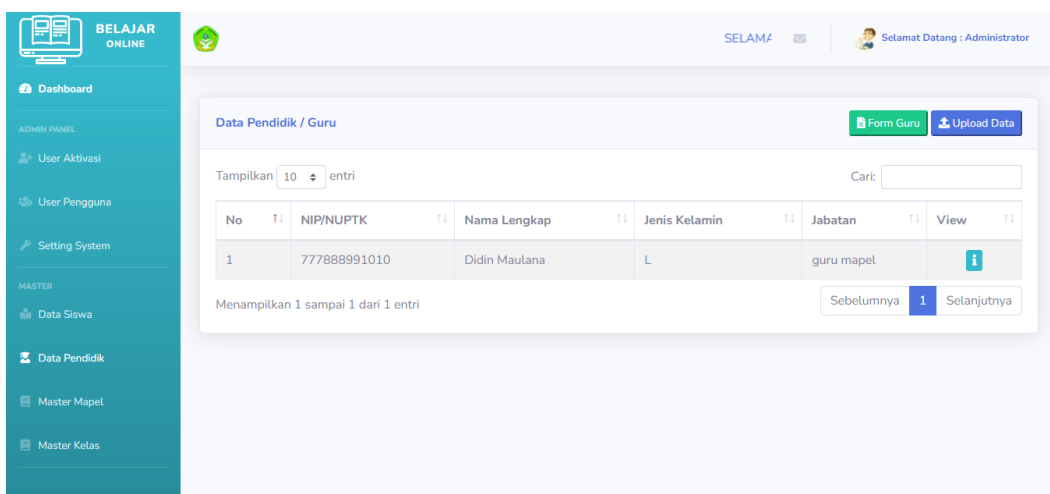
BELAJAR ONLINE

Dashboard

ADMIN PANEL

User Aktivasi

User Pengguna

Setting System

MASTER

Data Siswa

Data Pendidik

Master Mapel

Master Kelas

SELAMA

Selamat Datang : Administrator

Data Pendidik / Guru

Form Guru

Upload Data

Tampilkan 10 entri

Cari:

| No | NIP/NUPTK | Nama Lengkap | Jenis Kelamin | Jabatan | View |
|---|---|---|---|---|---|
| 1 | 777888991010 | Didin Maulana | L | guru mapel | i |

Menampilkan 1 sampai 1 dari 1 entri

Sebelumnya 1 Selanjutnya